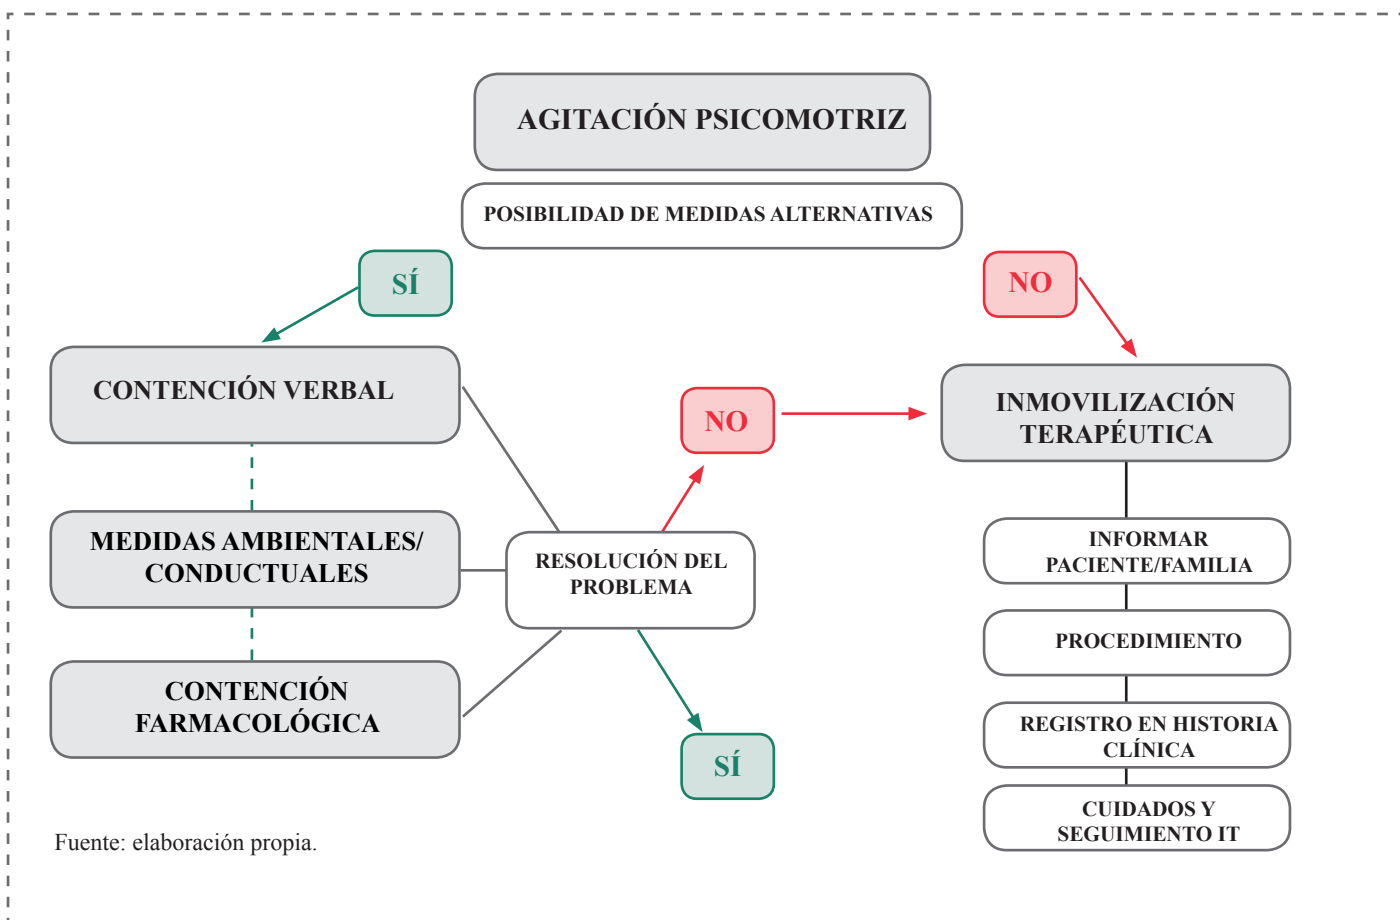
AGITACIÓN PSICOMOTRIZ

POSIBILIDAD DE MEDIDAS ALTERNATIVAS

SÍ

NO

CONTENCIÓN VERBAL

MEDIDAS AMBIENTALES/ CONDUCTUALES

CONTENCIÓN FARMACOLÓGICA

RESOLUCIÓN DEL PROBLEMA

NO

SÍ

INMOVILIZACIÓN TERAPÉUTICA

INFORMAR PACIENTE/FAMILIA

PROCEDIMIENTO

REGISTRO EN HISTORIA CLÍNICA

CUIDADOS Y SEGUIMIENTO IT

Fuente: elaboración propia.